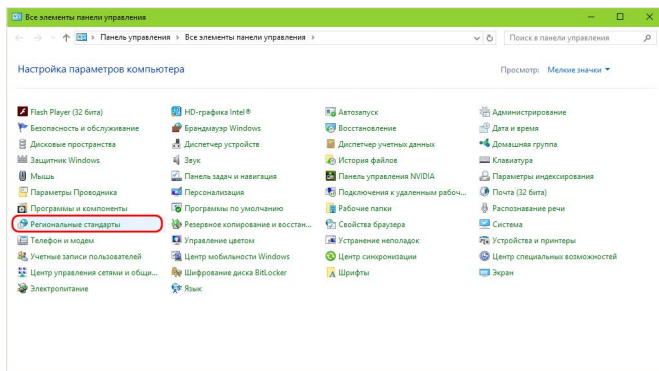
Все элементы панели управления

Панель управления › Все элементы панели управления ›

Поиск в панели управления

Настройка параметров компьютера

Просмотр: Мелкие значки ▾

Flash Player (32 бита)
Безопасность и обслуживание
Дисковые пространства
Защитник Windows
Мышь
Параметры Проводника
Программы и компоненты
Региональные стандарты
Телефон и модем
Учетные записи пользователей
Центр управления сетями и общи...
Электропитание

HD-графика Intel®
Брандмауэр Windows
Диспетчер устройств
Звук
Панель задач и навигация
Персонализация
Программы по умолчанию
Резервное копирование и восстан...
Управление цветом
Центр мобильности Windows
Шифрование диска BitLocker
Язык

Автозапуск
Восстановление
Диспетчер учетных данных
История файлов
Панель управления NVIDIA
Подключения к удаленным рабоч...
Рабочие папки
Свойства браузера
Устранение неполадок
Центр синхронизации
Шрифты

Администрирование
Дата и время
Домашняя группа
Клавиатура
Параметры индексирования
Почта (32 бита)
Распознавание речи
Система
Устройства и принтеры
Центр специальных возможностей
Экран